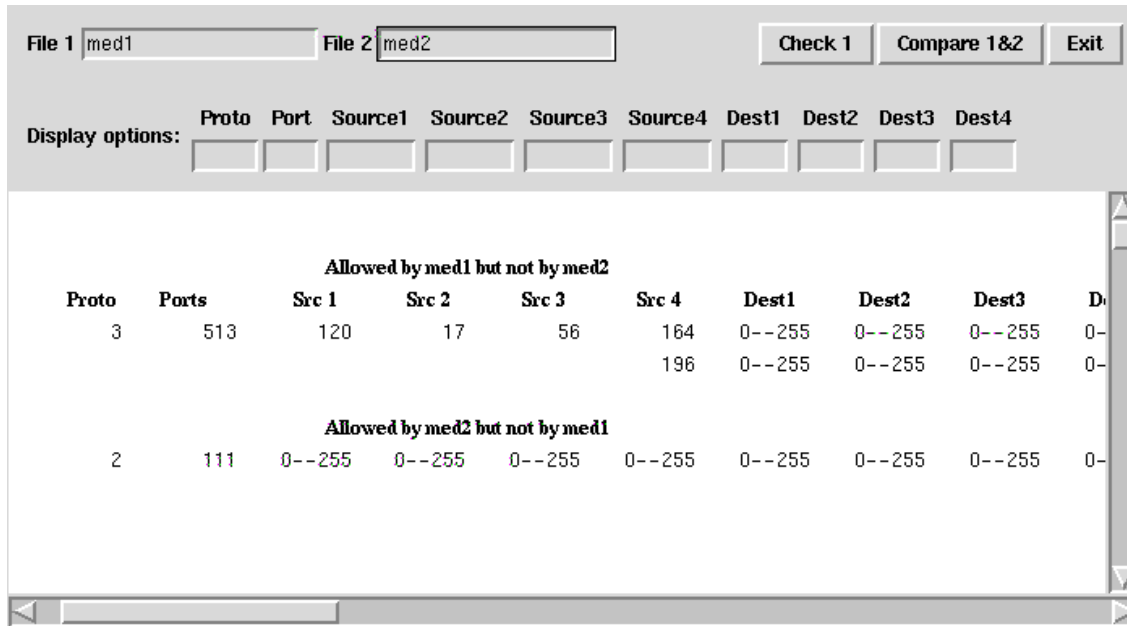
File 1 med1 File 2 med2 Check 1 Compare 1&2 Exit

Display options: Proto Port Source1 Source2 Source3 Source4 Dest1 Dest2 Dest3 Dest4

Allowed by med1 but not by med2

| Proto | Ports | Src 1 | Src 2 | Src 3 | Src 4 | Dest1 | Dest2 | Dest3 | D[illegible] |
|---|---|---|---|---|---|---|---|---|---|
| 3 | 513 | 120 | 17 | 56 | 164 | 0--255 | 0--255 | 0--255 | 0-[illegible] |
| | | | | | 196 | 0--255 | 0--255 | 0--255 | 0-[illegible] |

Allowed by med2 but not by med1

| | | | | | | | | | |
|---|---|---|---|---|---|---|---|---|---|
| 2 | 111 | 0--255 | 0--255 | 0--255 | 0--255 | 0--255 | 0--255 | 0--255 | 0-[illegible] |